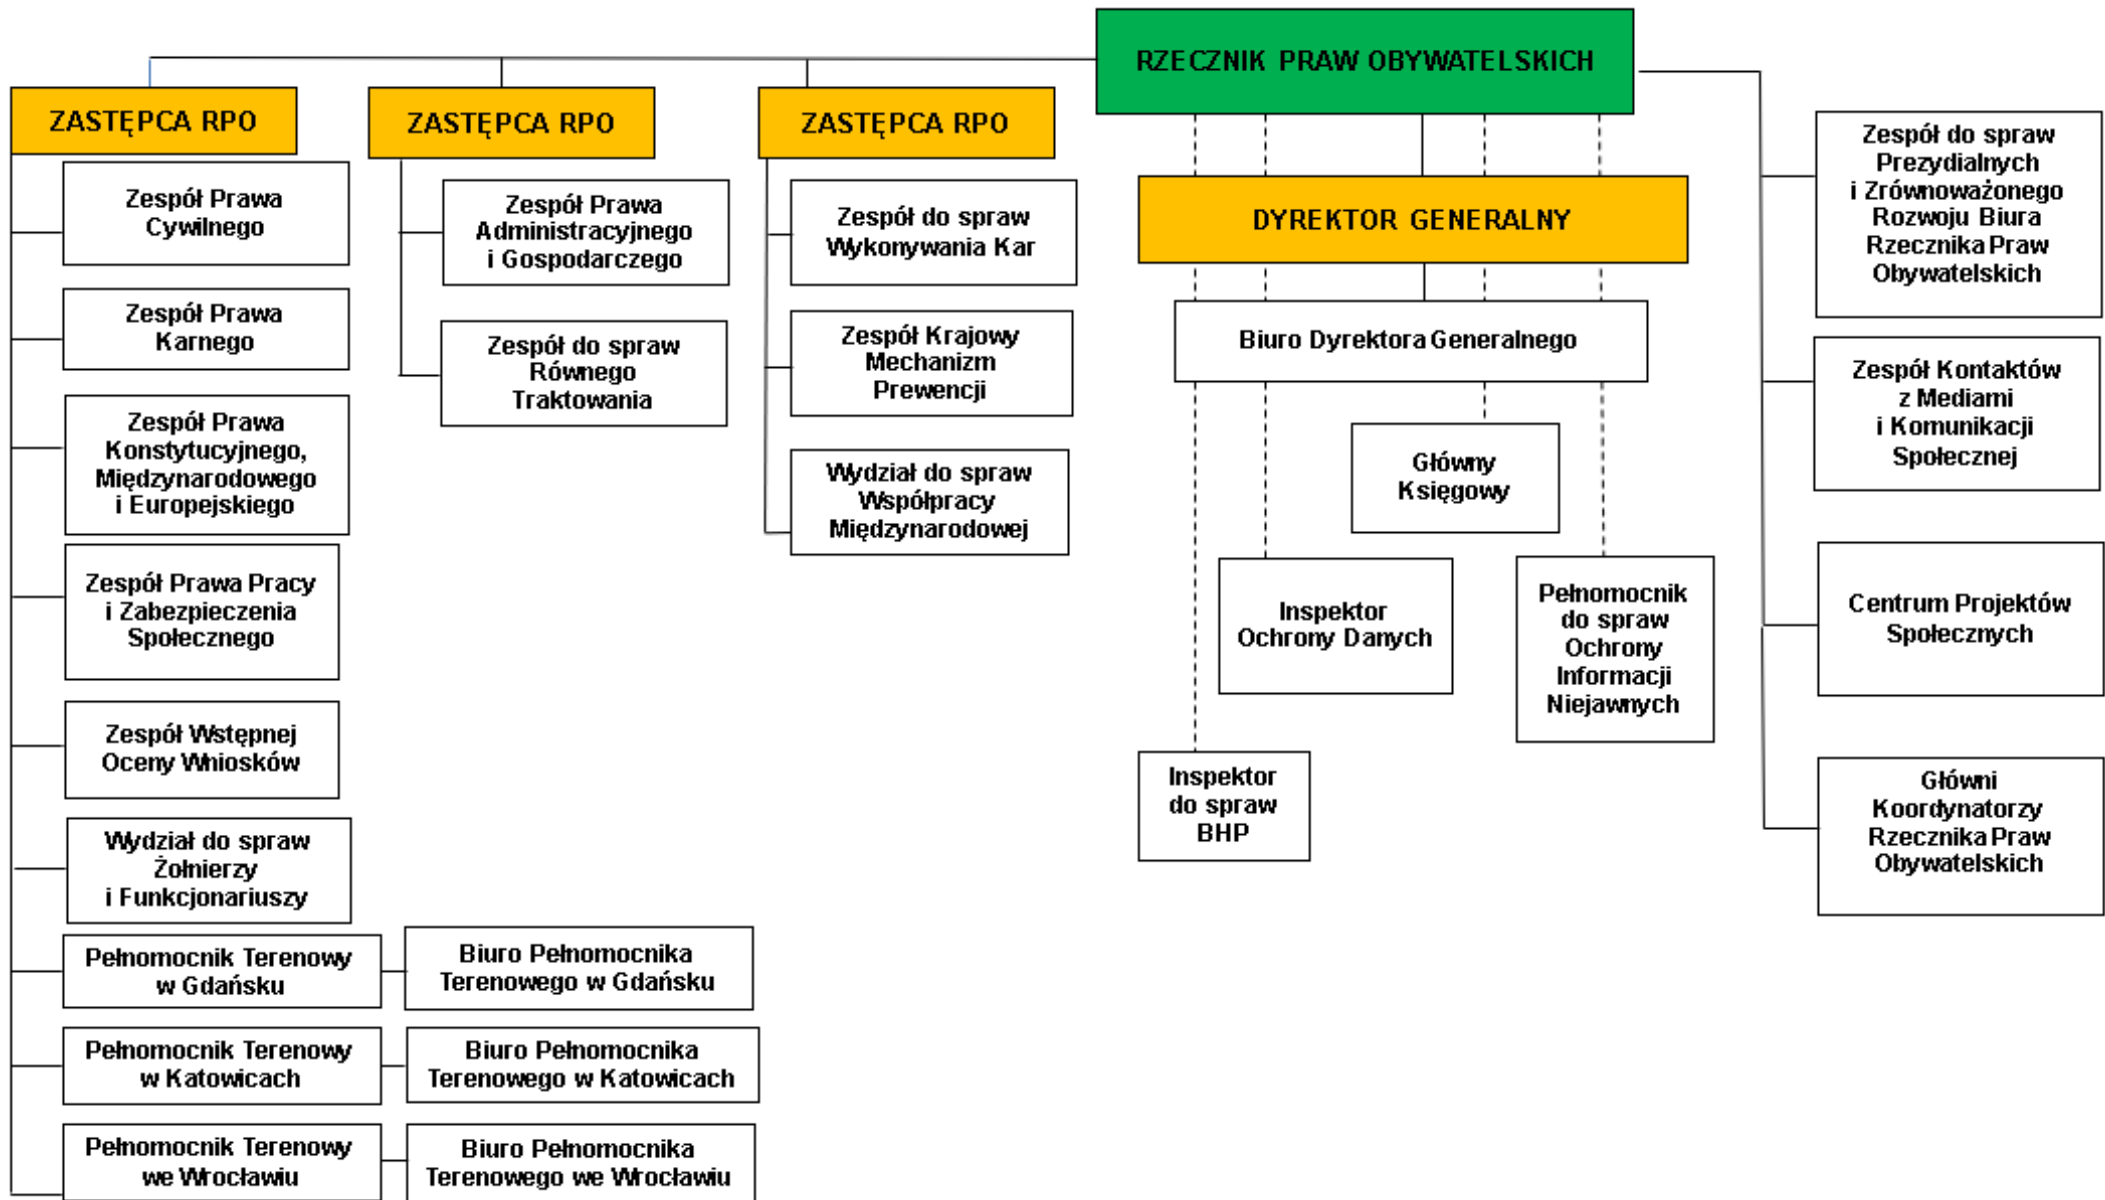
RZECZNIK PRAW OBYWATELSKICH

ZASTĘPCA RPO

Zespół Prawa Cywilnego

Zespół Prawa Karnego

Zespół Prawa Konstytucyjnego, Międzynarodowego i Europejskiego

Zespół Prawa Pracy i Zabezpieczenia Społecznego

Zespół Wstępnej Oceny Wniosków

Wydział do spraw Żołnierzy i Funkcjonariuszy

Pełnomocnik Terenowy w Gdańsku

Biuro Pełnomocnika Terenowego w Gdańsku

Pełnomocnik Terenowy w Katowicach

Biuro Pełnomocnika Terenowego w Katowicach

Pełnomocnik Terenowy we Wrocławiu

Biuro Pełnomocnika Terenowego we Wrocławiu

ZASTĘPCA RPO

Zespół Prawa Administracyjnego i Gospodarczego

Zespół do spraw Równego Traktowania

ZASTĘPCA RPO

Zespół do spraw Wykonywania Kar

Zespół Krajowy Mechanizm Prewencji

Wydział do spraw Współpracy Międzynarodowej

DYREKTOR GENERALNY

Biuro Dyrektora Generalnego

Główny Księgowy

Inspektor Ochrony Danych

Pełnomocnik do spraw Ochrony Informacji Niejawnych

Inspektor do spraw BHP

Zespół do spraw Prezydialnych i Zrównoważonego Rozwoju Biura Rzecznika Praw Obywatelskich

Zespół Kontaktów z Mediami i Komunikacji Społecznej

Centrum Projektów Społecznych

Główni Koordynatorzy Rzecznika Praw Obywatelskich